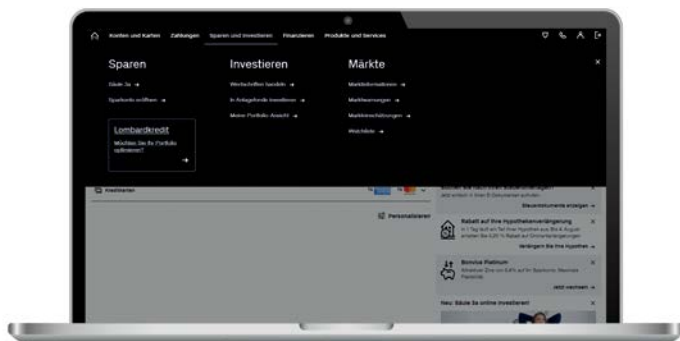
Konten und Karten Zahlungen Sparen und Investieren Finanzieren Produkte und Services

Sparen
Säule 3a →
Sparkonto eröffnen →

Lombardkredit
Möchten Sie Ihr Portfolio optimieren?
→

Investieren
Wertschriften handeln →
In Anlagefonds investieren →
Meine Portfolio-Ansicht →

Märkte
Marktinformationen →
Markterwartungen →
Markteinschätzungen →
Watchliste →

Kreditkarten

Personalisieren

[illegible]
Steuerdokumente anzeigen →

Rabatt auf Ihre Hypothekenverlängerung
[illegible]
Verlängern Sie Ihre Hypothek →

Bonviva Platinum
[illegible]
Jetzt wechseln →

Neu: Säule 3a online investieren!